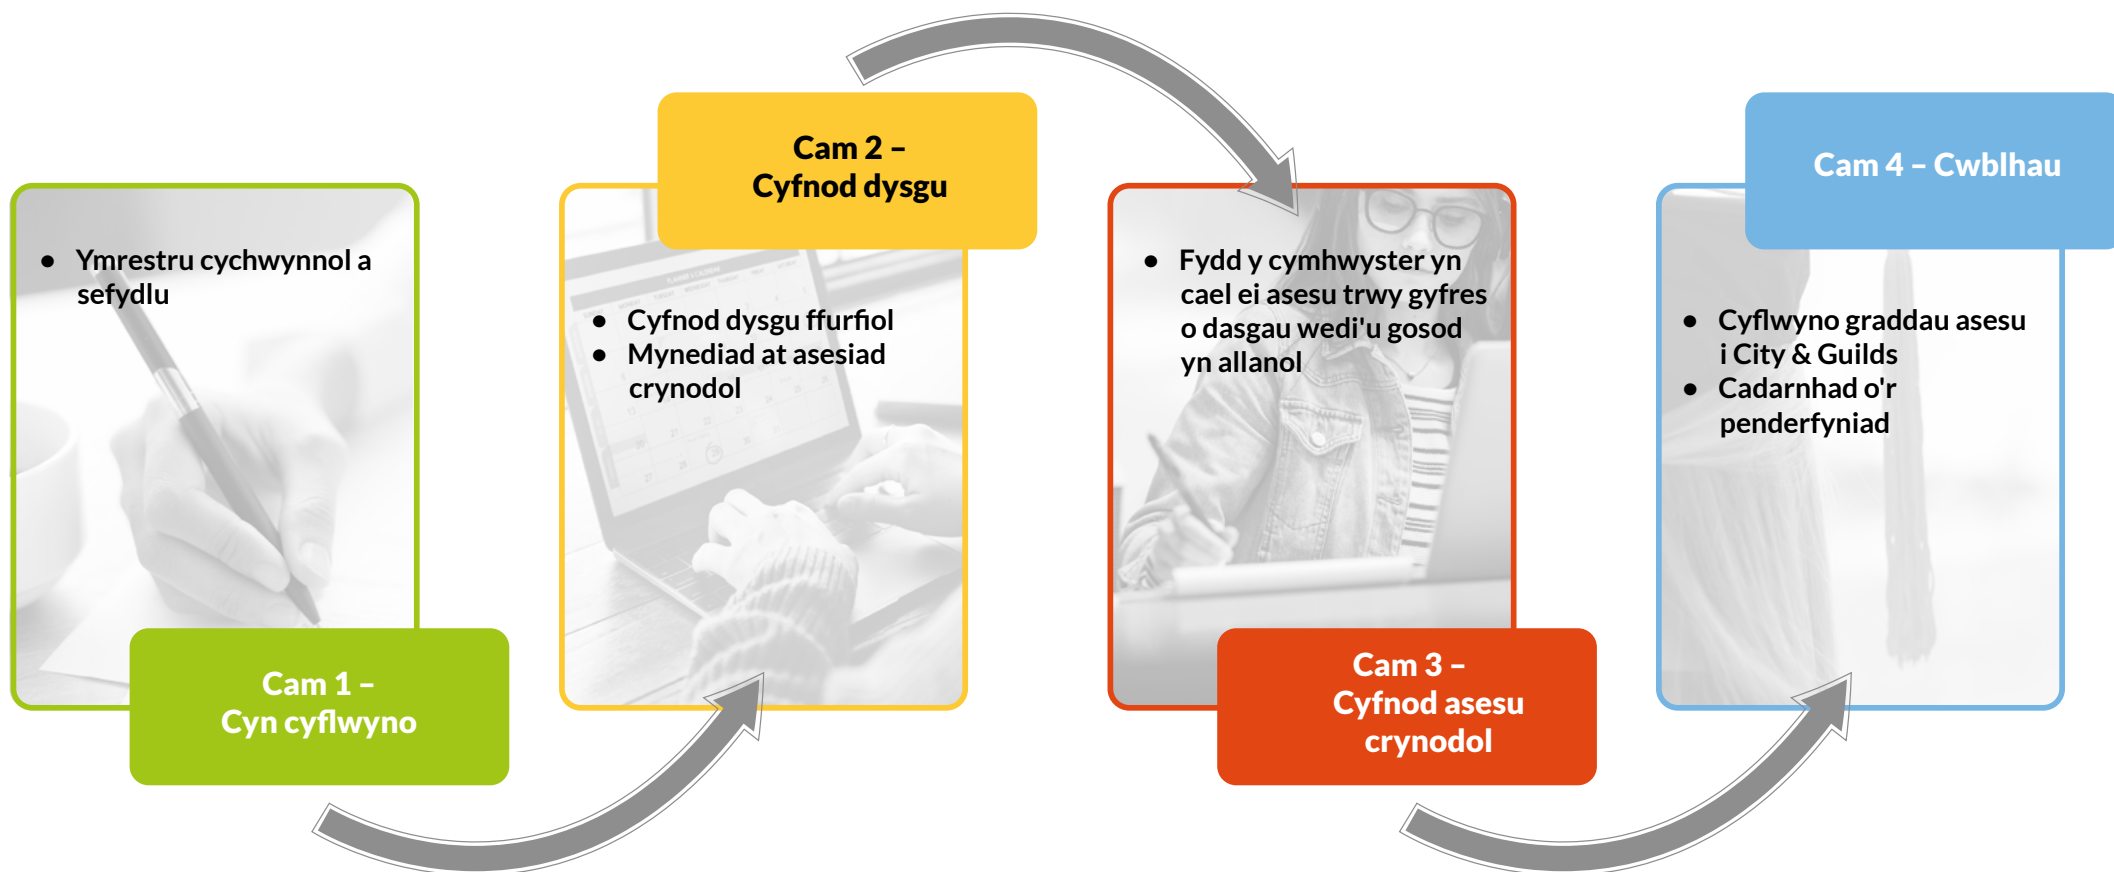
- Ymrestru cychwynnol a sefydlu

Cam 1 – Cyn cyflwyno

Cam 2 – Cyfnod dysgu

- Cyfnod dysgu ffurfiol
- Mynediad at asesiad crynodol

- Fydd y cymhwyster yn cael ei asesu trwy gyfres o dasgau wedi'u gosod yn allanol

Cam 3 – Cyfnod asesu crynodol

Cam 4 – Cwblhau

- Cyflwyno graddau asesu i City & Guilds
- Cadarnhad o'r penderfyniad